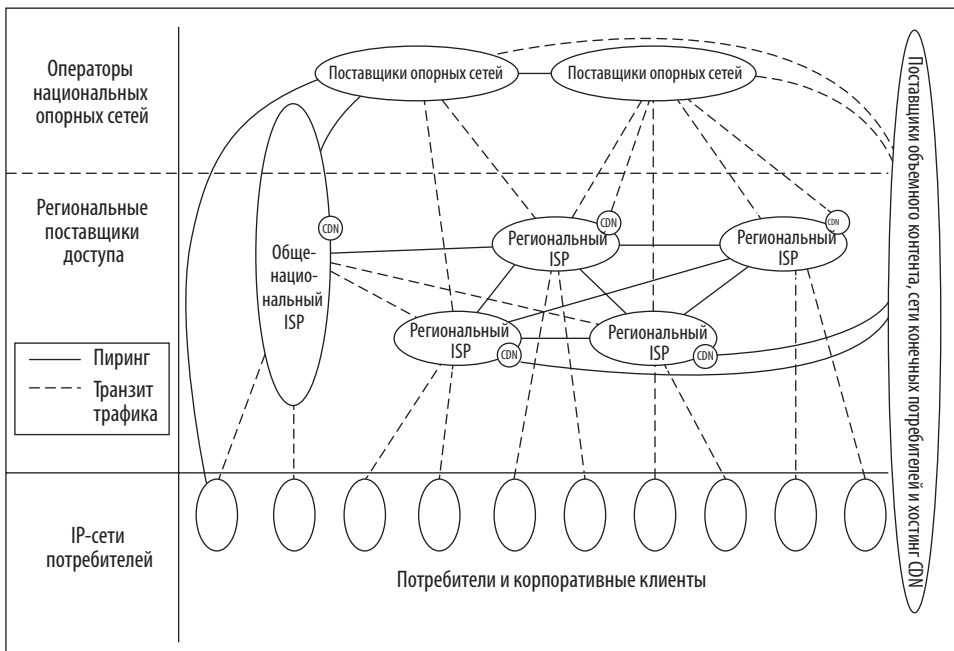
Операторы национальных опорных сетей

Поставщики опорных сетей

Поставщики опорных сетей

Поставщики объемного контента, сети конечных потребителей и хостинг CDN

Региональные поставщики доступа

CDN

Обще-нацио-нальный ISP

CDN

Региональный ISP

CDN

Региональный ISP

Региональный ISP

CDN

Региональный ISP

CDN

Пиринг

Транзит трафика

IP-сети потребителей

Потребители и корпоративные клиенты